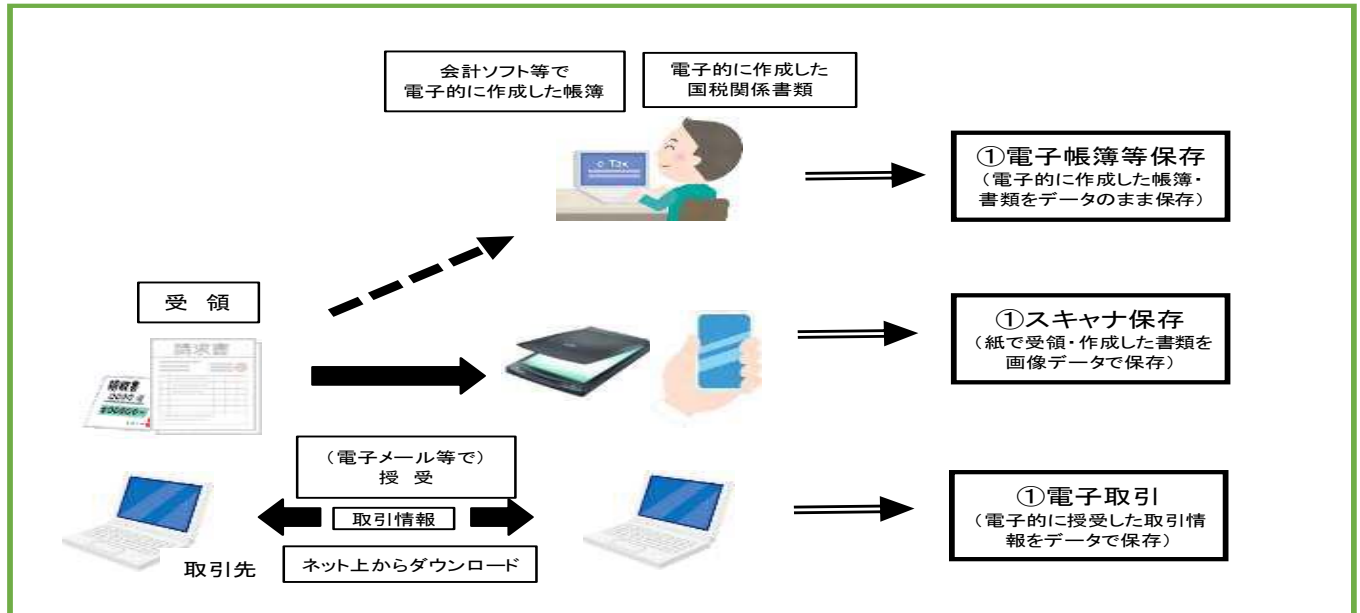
会計ソフト等で
電子的に作成した帳簿

電子的に作成した
国税関係書類

①電子帳簿等保存
（電子的に作成した帳簿・書類をデータのまま保存）

受　領

請求書

領収書

①スキャナ保存
（紙で受領・作成した書類を画像データで保存）

（電子メール等で）
授　受

取引情報

ネット上からダウンロード

取引先

①電子取引
（電子的に授受した取引情報をデータで保存）